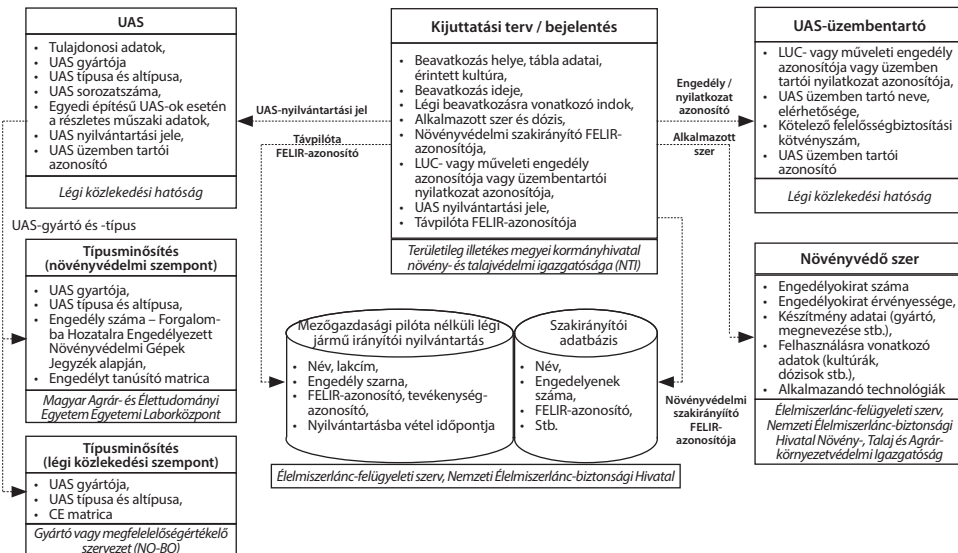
UAS

- Tulajdonosi adatok,
- UAS gyártója
- UAS típusa és altípusa,
- UAS sorozatszáma,
- Egyedi építésű UAS-ok esetén a részletes műszaki adatok,
- UAS nyilvántartási jele,
- UAS üzemben tartói azonosító

Légi közlekedési hatóság

Kijuttatási terv / bejelentés

- Beavatkozás helye, tábla adatai, érintett kultúra,
- Beavatkozás ideje,
- Légi beavatkozásra vonatkozó indok,
- Alkalmazott szer és dózis,
- Növényvédelmi szakirányító FELIR-azonosítója,
- LUC- vagy műveleti engedély azonosítója vagy üzembentartói nyilatkozat azonosítója,
- UAS nyilvántartási jele,
- Távpilóta FELIR-azonosítója

Területileg illetékes megyei kormányhivatal növény- és talajvédelmi igazgatósága (NTI)

UAS-üzembentartó

- LUC- vagy műveleti engedély azonosítója vagy üzemben tartói nyilatkozat azonosítója,
- UAS üzemben tartó neve, elérhetősége,
- Kötelező felelősségbiztosítási kötvényszám,
- UAS üzemben tartói azonosító

Légi közlekedési hatóság

UAS-nyilvántartási jel

Távpilóta FELIR-azonosító

Engedély / nyilatkozat azonosító

Alkalmazott szer

UAS-gyártó és -típus

Típusminősítés (növényvédelmi szempont)

- UAS gyártója,
- UAS típusa és altípusa,
- Engedély száma – Forgalomba Hozatalra Engedélyezett Növényvédelmi Gépek Jegyzék alapján,
- Engedélyt tanúsító matrica

Magyar Agrár- és Élettudományi Egyetem Egyetemi Laborközpont

Mezőgazdasági pilóta nélküli légi jármű irányítói nyilvántartás

- Név, lakcím,
- Engedély szarna,
- FELIR-azonosító, tevékenység-azonosító,
- Nyilvántartásba vétel időpontja

Szakirányítói adatbázis

- Név,
- Engedelyenek száma,
- FELIR-azonosító,
- Stb.

Élelmiszerlánc-felügyeleti szerv, Nemzeti Élelmiszerlánc-biztonsági Hivatal

Növényvédelmi szakirányító FELIR-azonosító

Növényvédő szer

- Engedélyokirat száma
- Engedélyokirat érvényessége,
- Készítmény adatai (gyártó, megnevezése stb.),
- Felhasználásra vonatkozó adatok (kultúrák, dózisok stb.),
- Alkalmazandó technológiák

Élelmiszerlánc-felügyeleti szerv, Nemzeti Élelmiszerlánc-biztonsági Hivatal Növény-, Talaj és Agrár-környezetvédelmi Igazgatóság

Típusminősítés (légi közlekedési szempont)

- UAS gyártója,
- UAS típusa és altípusa,
- CE matrica

Gyártó vagy megfelelőségértékelő szervezet (NO-BO)